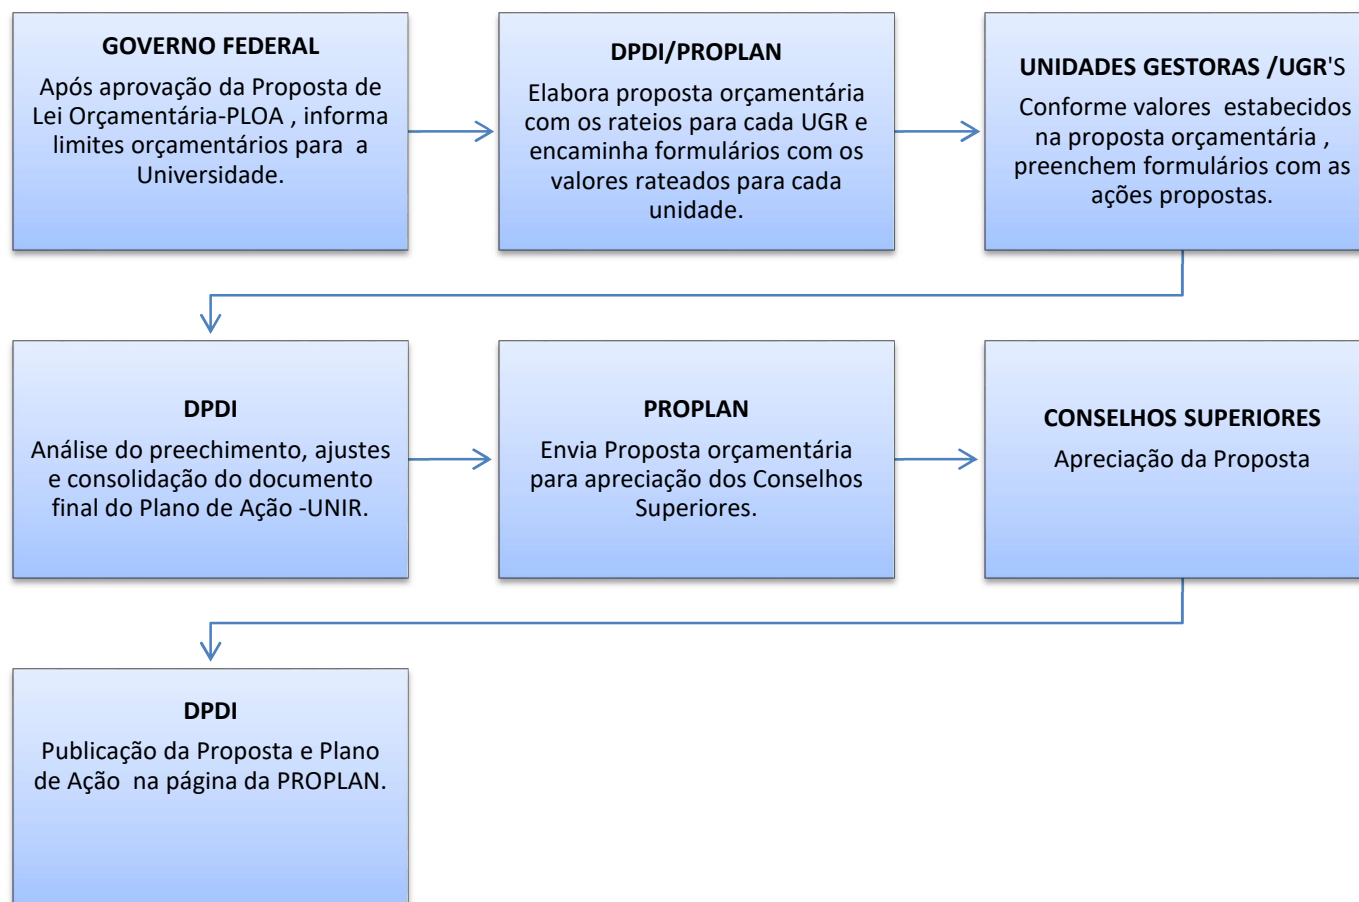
GOVERNO FEDERAL

Após aprovação da Proposta de Lei Orçamentária-PLOA , informa limites orçamentários para a Universidade.

DPDI/PROPLAN

Elabora proposta orçamentária com os rateios para cada UGR e encaminha formulários com os valores rateados para cada unidade.

UNIDADES GESTORAS /UGR'S

Conforme valores estabecidos na proposta orçamentária , preenchem formulários com as ações propostas.

DPDI

Análise do preechimento, ajustes e consolidação do documento final do Plano de Ação -UNIR.

PROPLAN

Envia Proposta orçamentária para apreciação dos Conselhos Superiores.

CONSELHOS SUPERIORES

Apreciação da Proposta

DPDI

Publicação da Proposta e Plano de Ação na página da PROPLAN.